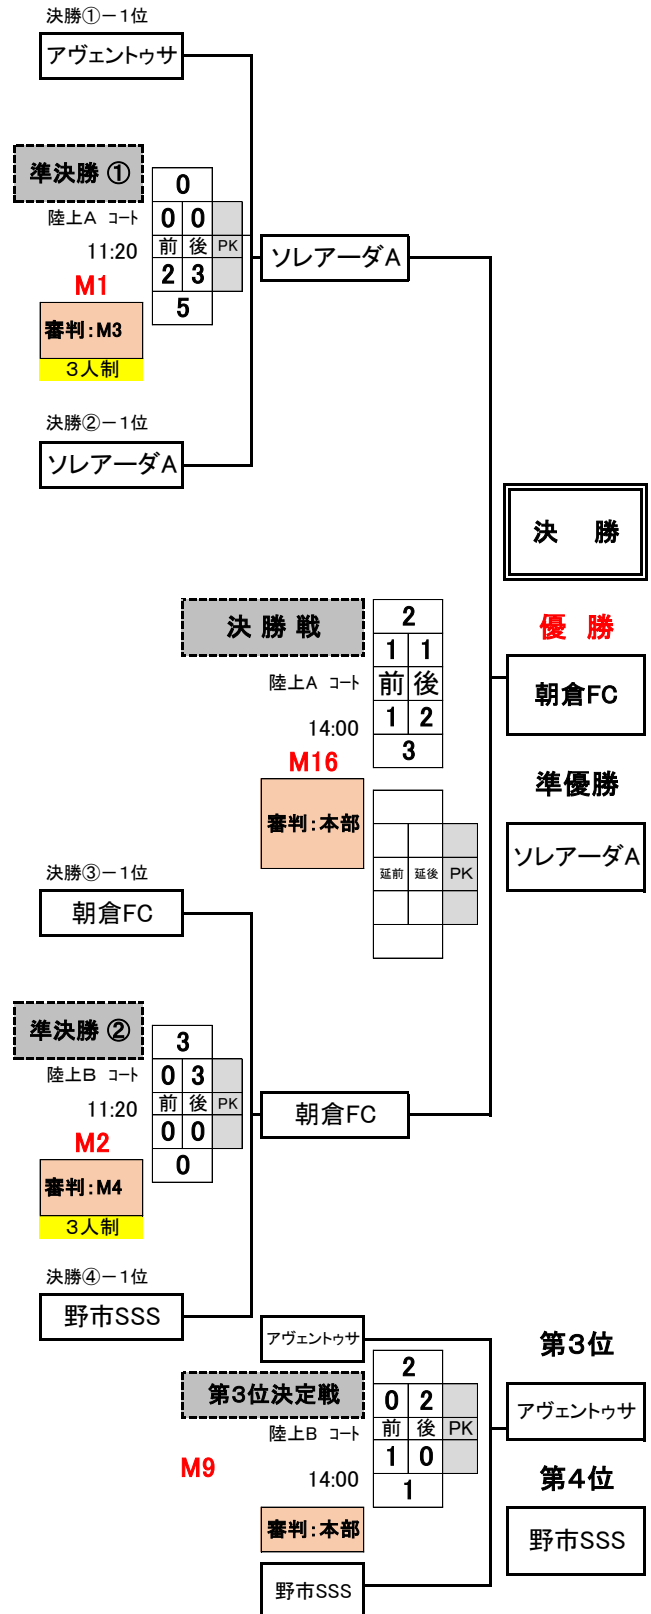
決勝①－1位

アヴェントゥサ

準決勝 ①

陸上A コート

11:20

M1

審判：M3

3人制

| 0 | | |
|---|---|---|
| 0 | 0 | PK |
| 前 | 後 | |
| 2 | 3 | |
| 5 | | |

ソレアーダA

決勝②－1位

ソレアーダA

決　勝

優　勝

朝倉FC

準優勝

ソレアーダA

決 勝 戦

陸上A コート

14:00

M16

審判：本部

| 2 | |
|---|---|
| 1 | 1 |
| 前 | 後 |
| 1 | 2 |
| 3 | |

| 延前 | 延後 | PK |
|---|---|---|

決勝③－1位

朝倉FC

準決勝 ②

陸上B コート

11:20

M2

審判：M4

3人制

| 3 | | |
|---|---|---|
| 0 | 3 | PK |
| 前 | 後 | |
| 0 | 0 | |
| 0 | | |

朝倉FC

決勝④－1位

野市SSS

アヴェントゥサ

第3位決定戦

陸上B コート

14:00

M9

審判：本部

| 2 | | |
|---|---|---|
| 0 | 2 | PK |
| 前 | 後 | |
| 1 | 0 | |
| 1 | | |

野市SSS

第3位

アヴェントゥサ

第4位

野市SSS